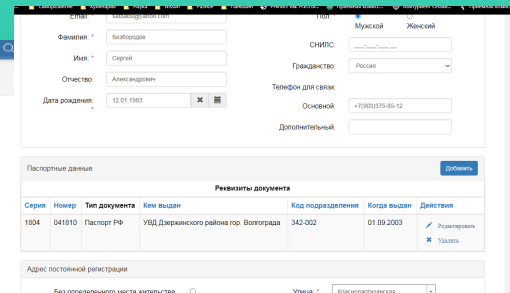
Email: sabados@yandex.com
Пол: Мужской Женский
Фамилия: * Безбородов
Имя: * Сергей
СНИЛС: ___-___-___ __
Отчество: Александрович
Гражданство: Россия
Дата рождения: * 12.01.1983
Телефон для связи:
Основной: +7(903)375-85-12
Дополнительный:

Паспортные данные
Добавить

Реквизиты документа

| Серия | Номер | Тип документа | Кем выдан | Код подразделения | Когда выдан | Действия |
|---|---|---|---|---|---|---|
| 1804 | 041810 | Паспорт РФ | УВД Дзержинского района гор. Волгограда | 342-002 | 01.09.2003 | Редактировать Удалить |

Адрес постоянной регистрации
Без определенного места жительства
Улица: * Краснопартизанская